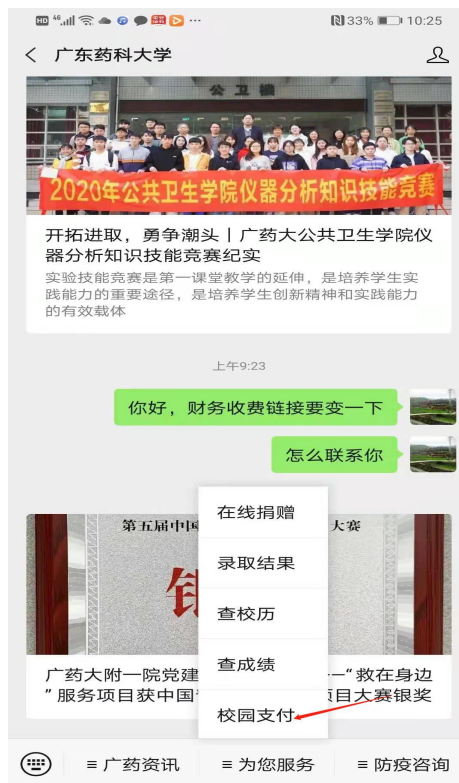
HD 4G 33% 10:25

广东药科大学

公卫楼

2020年公共卫生学院仪器分析知识技能竞赛

开拓进取，勇争潮头丨广药大公共卫生学院仪器分析知识技能竞赛纪实

实验技能竞赛是第一课堂教学的延伸，是培养学生实践能力的重要途径，是培养学生创新精神和实践能力的有效载体

上午9:23

你好，财务收费链接要变一下

怎么联系你

第五届中国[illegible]大赛

银

在线捐赠

录取结果

查校历

查成绩

校园支付

广药大附一院党建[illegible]一"救在身边"服务项目获中国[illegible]项目大赛银奖

≡ 广药资讯　≡ 为您服务　≡ 防疫咨询